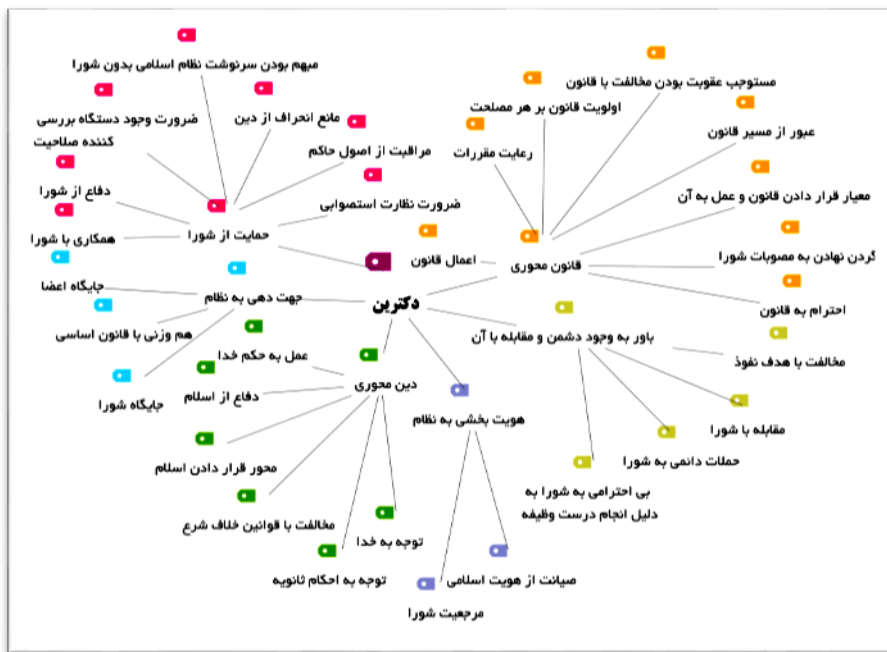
دکترین

حمایت از شورا
مبهم بودن سرنوشت نظام اسلامی بدون شورا
مانع انحراف از دین
ضرورت وجود دستگاه بررسی کننده صلاحیت
مراقبت از اصول حاکم
دفاع از شورا
ضرورت نظارت استصوابی
همکاری با شورا

جهت دهی به نظام
جایگاه اعضا
هم وزنی با قانون اساسی
جایگاه شورا

دین محوری
عمل به حکم خدا
دفاع از اسلام
محور قرار دادن اسلام
مخالفت با قوانین خلاف شرع
توجه به خدا
توجه به احکام ثانویه

هویت بخشی به نظام
صیانت از هویت اسلامی
مرجعیت شورا

قانون محوری
مستوجب عقوبت بودن مخالفت با قانون
اولویت قانون بر هر مصلحت
رعایت مقررات
عبور از مسیر قانون
معیار قرار دادن قانون و عمل به آن
اعمال قانون
گردن نهادن به مصوبات شورا
احترام به قانون

باور به وجود دشمن و مقابله با آن
مخالفت با هدف نفوذ
مقابله با شورا
حملات دائمی به شورا
بی احترامی به شورا به دلیل انجام درست وظیفه